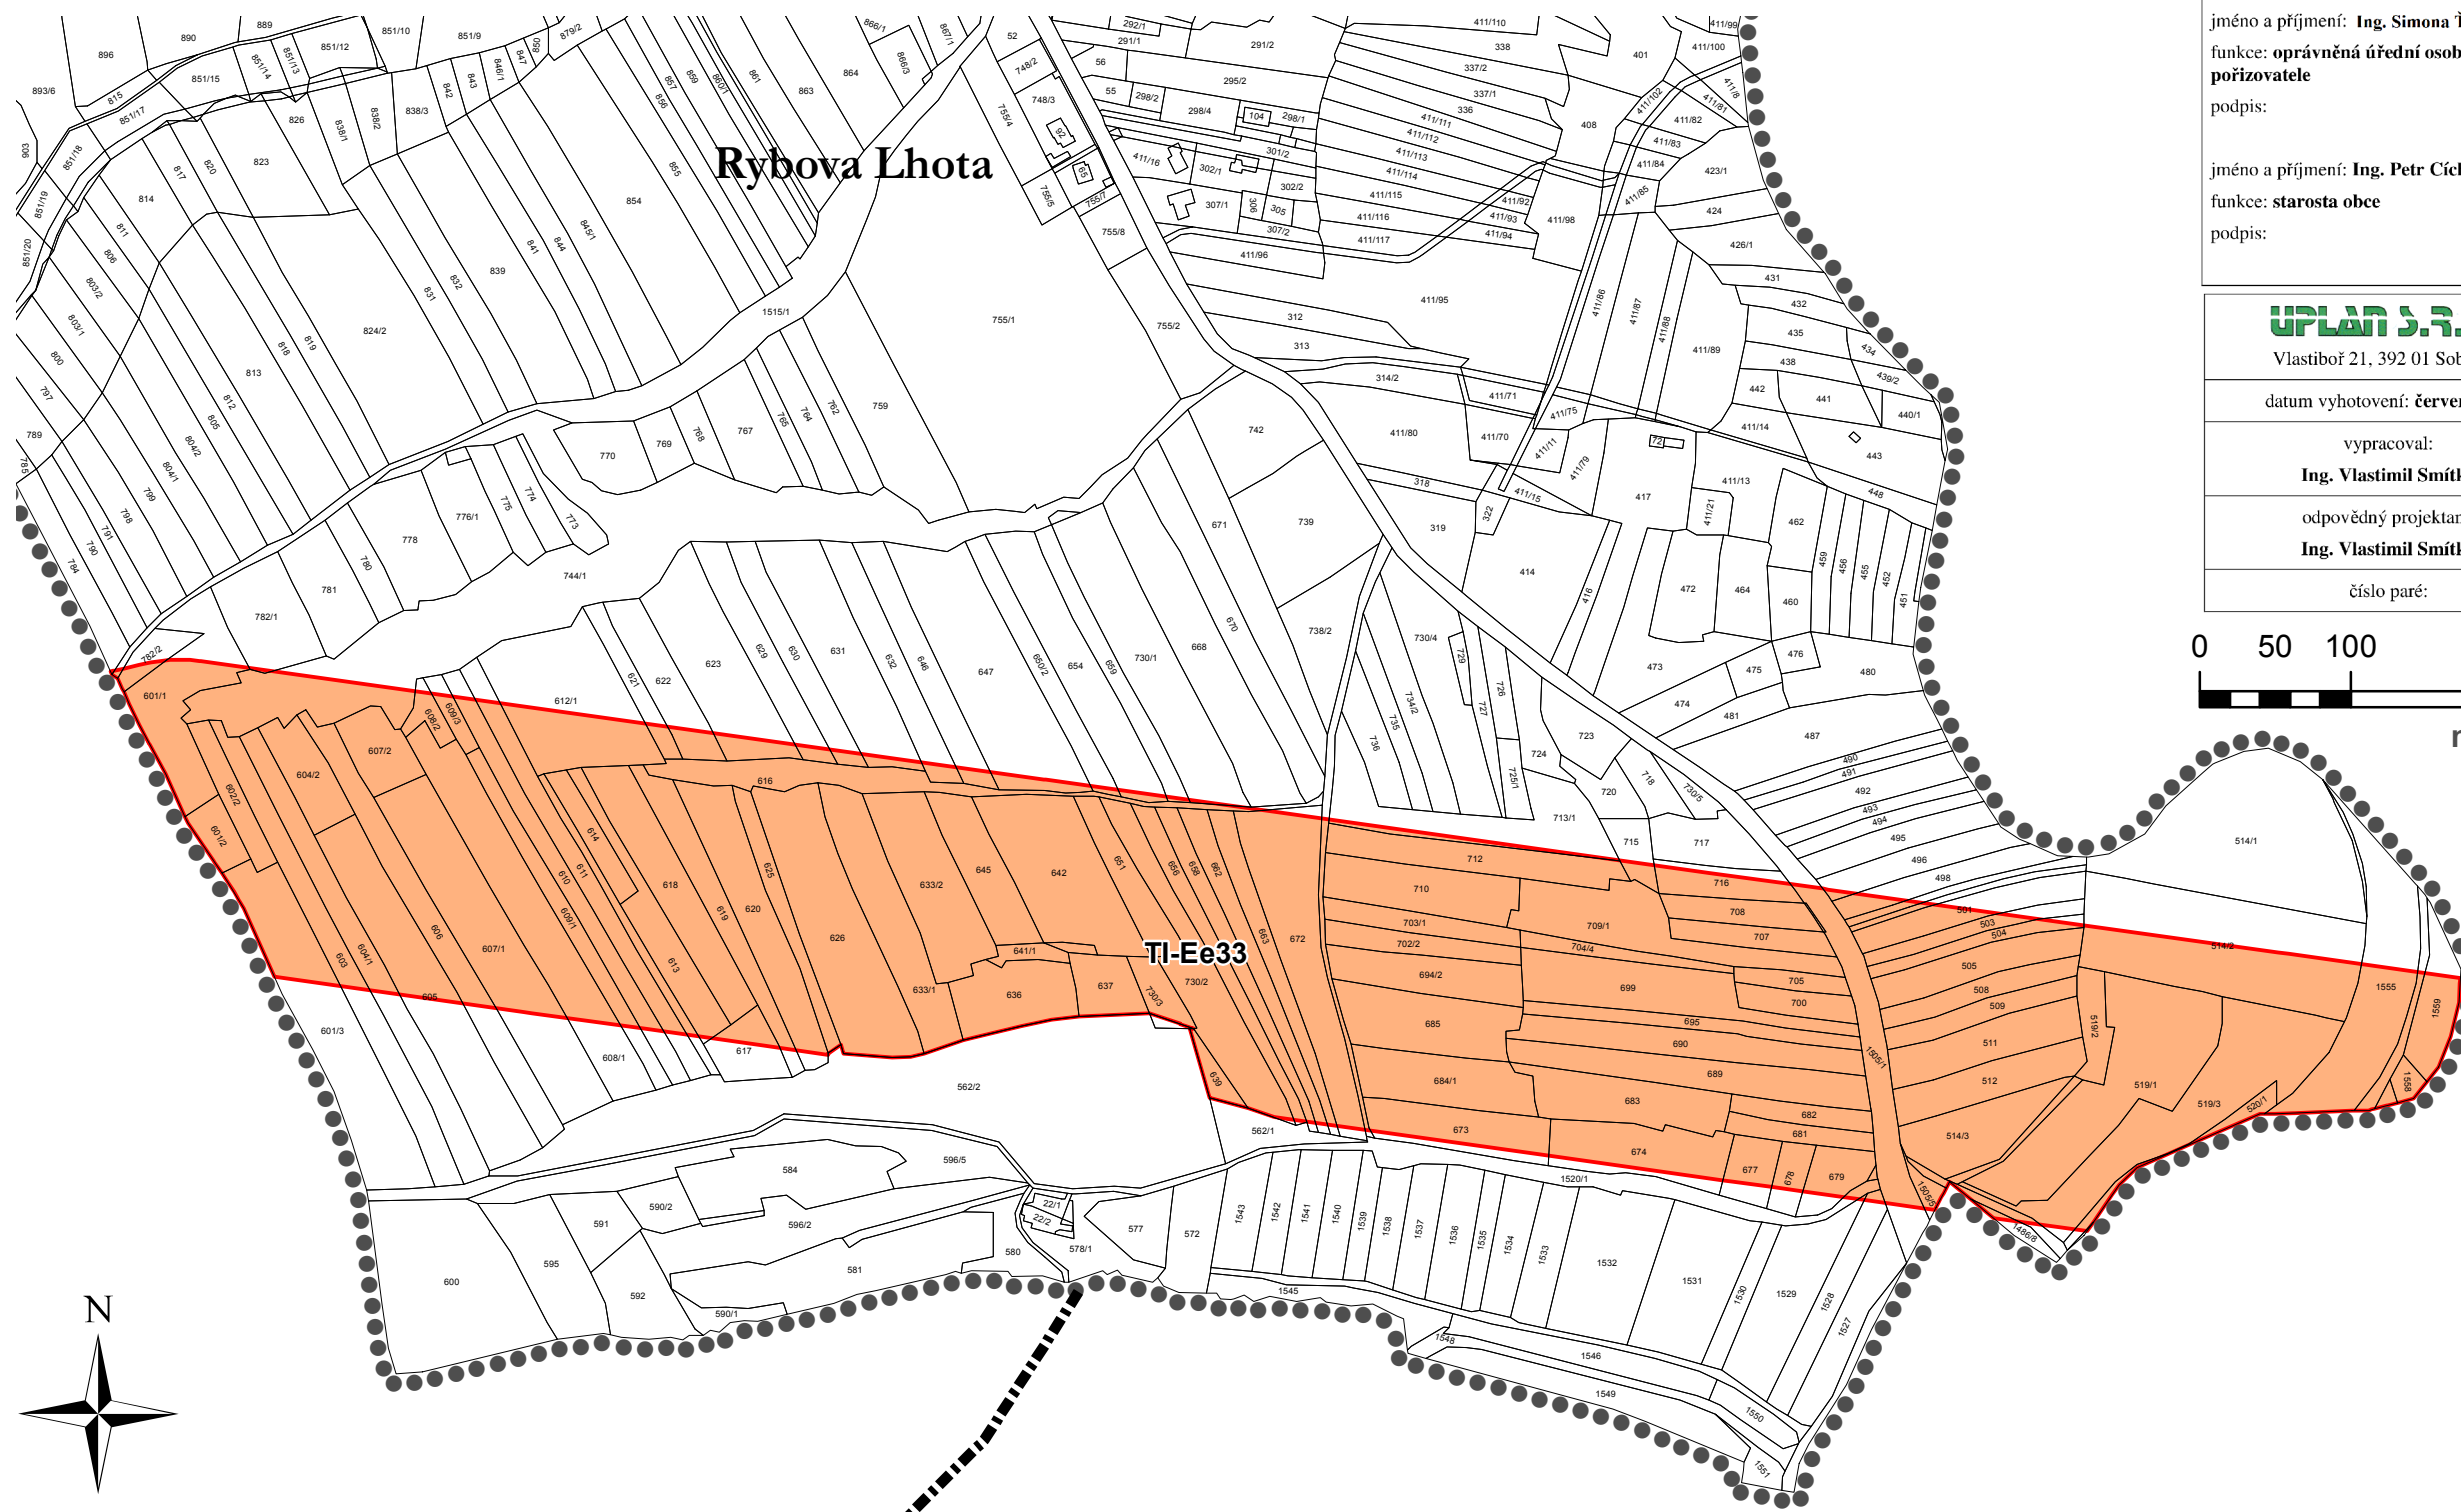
Rybova Lhota

TI-Ee33

jméno a příjmení: Ing. Simona T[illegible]
funkce: oprávněná úřední osob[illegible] pořizovatele
podpis:

jméno a příjmení: Ing. Petr Cíc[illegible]
funkce: starosta obce
podpis:

UPLAN S.R.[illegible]
Vlastiboř 21, 392 01 Sob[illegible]

datum vyhotovení: červe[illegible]

vypracoval:
Ing. Vlastimil Smít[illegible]

odpovědný projektan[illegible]
Ing. Vlastimil Smít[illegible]

číslo paré:

0 50 100

N